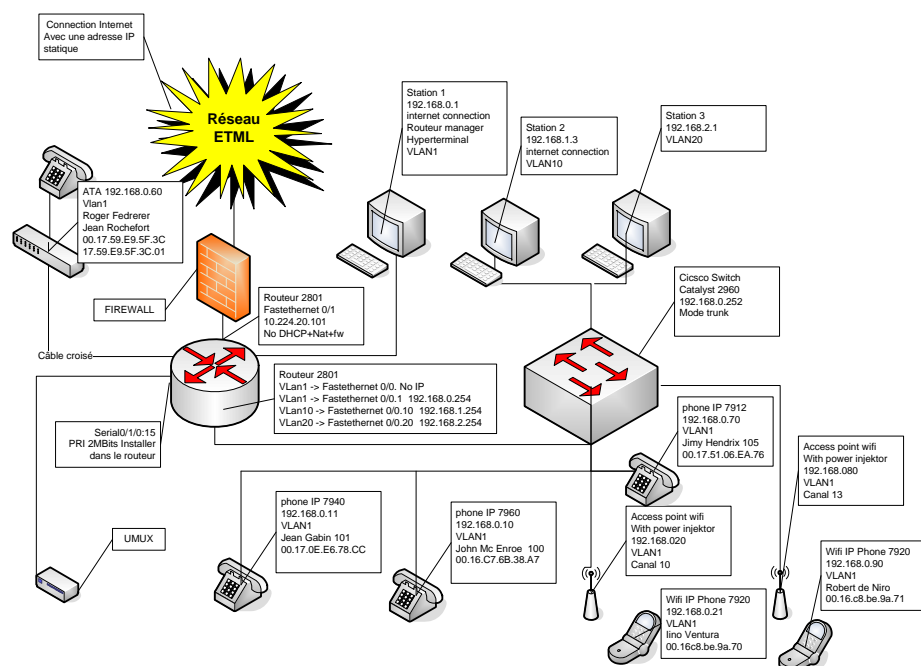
Connection Internet
Avec une adresse IP statique

Réseau ETML

Station 1
192.168.0.1
internet connection
Routeur manager
Hyperterminal
VLAN1

Station 2
192.168.1.3
internet connection
VLAN10

Station 3
192.168.2.1
VLAN20

ATA 192.168.0.60
Vlan1
Roger Fedrerer
Jean Rochefort
00.17.59.E9.5F.3C
17.59.E9.5F.3C.01

FIREWALL

Routeur 2801
Fastethernet 0/1
10.224.20.101
No DHCP+Nat+fw

Cicsco Switch
Catalyst 2960
192.168.0.252
Mode trunk

Câble croisé

Routeur 2801
VLan1 -> Fastethernet 0/0. No IP
VLan1 -> Fastethernet 0/0.1 192.168.0.254
VLan10 -> Fastethernet 0/0.10 192.168.1.254
VLan20 -> Fastethernet 0/0.20 192.168.2.254

Serial0/1/0:15
PRI 2MBits Installer dans le routeur

phone IP 7912
192.168.0.70
VLAN1
Jimy Hendrix 105
00.17.51.06.EA.76

Access point wifi
With power injektor
192.168.080
VLAN1
Canal 13

UMUX

phone IP 7940
192.168.0.11
VLAN1
Jean Gabin 101
00.17.0E.E6.78.CC

phone IP 7960
192.168.0.10
VLAN1
John Mc Enroe 100
00.16.C7.6B.38.A7

Access point wifi
With power injektor
192.168.020
VLAN1
Canal 10

Wifi IP Phone 7920
192.168.0.90
VLAN1
Robert de Niro
00.16.c8.be.9a.71

Wifi IP Phone 7920
192.168.0.21
VLAN1
lino Ventura
00.16c8.be.9a.70